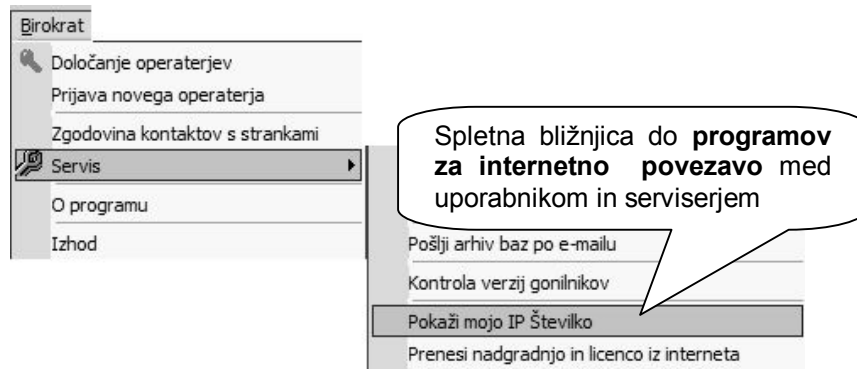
Birokrat

Določanje operaterjev

Prijava novega operaterja

Zgodovina kontaktov s strankami

Servis

O programu

Izhod

Spletna bližnjica do **programov za internetno povezavo** med uporabnikom in serviserjem

Pošlji arhiv baz po e-mailu

Kontrola verzij gonilnikov

Pokaži mojo IP Številko

Prenesi nadgradnjo in licenco iz interneta